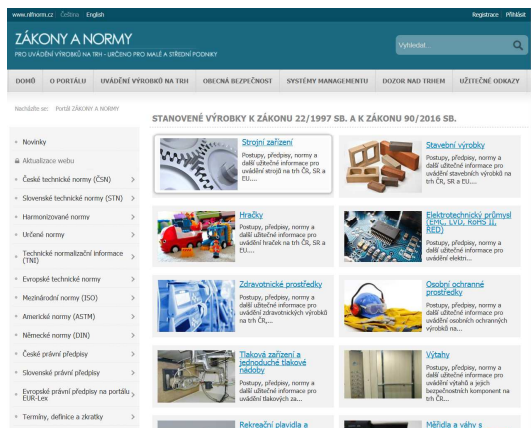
www.nlhorm.cz Čeština English

Registrace Přihlásit

ZÁKONY A NORMY

PRO UVÁDĚNÍ VÝROBKŮ NA TRH - URČENO PRO MALÉ A STŘEDNÍ PODNIKY

Vyhledat...

DOMŮ O PORTÁLU UVÁDĚNÍ VÝROBKŮ NA TRH OBECNÁ BEZPEČNOST SYSTÉMY MANAGEMENTU DOZOR NAD TRHEM UŽITEČNÉ ODKAZY

Nacházíte se: Portál ZÁKONY A NORMY

STANOVENÉ VÝROBKY K ZÁKONU 22/1997 SB. A K ZÁKONU 90/2016 SB.

Novinky

Aktualizace webu

České technické normy (ČSN) >

Slovenské technické normy (STN) >

Harmonizované normy >

Určené normy >

Technické normalizační informace (TNI) >

Evropské technické normy >

Mezinárodní normy (ISO) >

Americké normy (ASTM) >

Německé normy (DIN) >

České právní předpisy >

Slovenské právní předpisy >

Evropské právní předpisy na portálu EUR-Lex >

Termíny, definice a zkratky >

Strojní zařízení
Postupy, předpisy, normy a další užitečné informace pro uvádění strojů na trh ČR, SR a EU....

Stavební výrobky
Postupy, předpisy, normy a další užitečné informace pro uvádění stavebních výrobků na trh ČR, SR a EU....

Hračky
Postupy, předpisy, normy a další užitečné informace pro uvádění hraček na trh ČR, SR a EU....

Elektrotechnický průmysl (EMC, LVD, RoHS II, RED)
Postupy, předpisy, normy a další užitečné informace pro uvádění elektri...

Zdravotnické prostředky
Postupy, předpisy, normy a další užitečné informace pro uvádění zdravotnických výrobků na trh ČR,...

Osobní ochranné prostředky
Postupy, předpisy, normy a další užitečné informace pro uvádění osobních ochranných výrobků na...

Tlaková zařízení a jednoduché tlakové nádoby
Postupy, předpisy, normy a další užitečné informace pro uvádění tlakových za...

Výtahy
Postupy, předpisy, normy a další užitečné informace pro uvádění výtahů a jejich bezpečnostních komponent na trh ČR,...

Rekreační plavidla a

Měřidla a váhy s